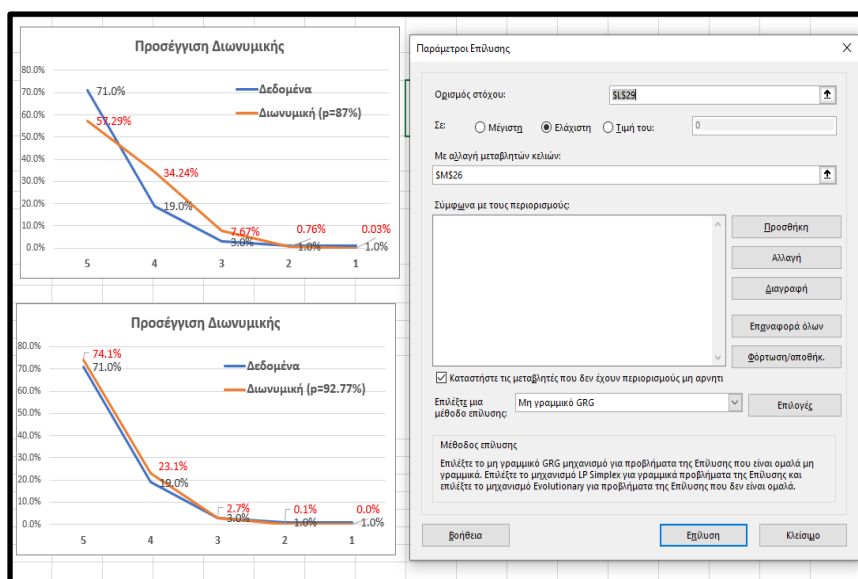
Προσέγγιση Διωνυμικής

80.0%
70.0%
60.0%
50.0%
40.0%
30.0%
20.0%
10.0%
0.0%

71.0%
57.29%
34.24%
19.0%
7.67%
3.0%
0.76%
1.0%
0.03%
1.0%

Δεδομένα
Διωνυμική (p=87%)

5 4 3 2 1

Προσέγγιση Διωνυμικής

80.0%
70.0%
60.0%
50.0%
40.0%
30.0%
20.0%
10.0%
0.0%

74.1%
71.0%
23.1%
19.0%
2.7%
3.0%
0.1%
1.0%
0.0%
1.0%

Δεδομένα
Διωνυμική (p=92.77%)

5 4 3 2 1

Παράμετροι Επίλυσης

Ορισμός στόχου: $L$29

Σε: Μέγιστη Ελάχιστη Τιμή του: 0

Με αλλαγή μεταβλητών κελιών:
$M$26

Σύμφωνα με τους περιορισμούς:

Προσθήκη
Αλλαγή
Διαγραφή
Επαναφορά όλων
Φόρτωση/αποθήκ.

Καταστήστε τις μεταβλητές που δεν έχουν περιορισμούς μη αρνητι

Επιλέξτε μια μέθοδο επίλυσης: Μη γραμμικό GRG

Επιλογές

Μέθοδος επίλυσης
Επιλέξτε το μη γραμμικό GRG μηχανισμό για προβλήματα της Επίλυσης που είναι ομαλά μη γραμμικά. Επιλέξτε το μηχανισμό LP Simplex για γραμμικά προβλήματα της Επίλυσης και επιλέξτε το μηχανισμό Evolutionary για προβλήματα της Επίλυσης που δεν είναι ομαλά.

Βοήθεια
Επίλυση
Κλείσιμο